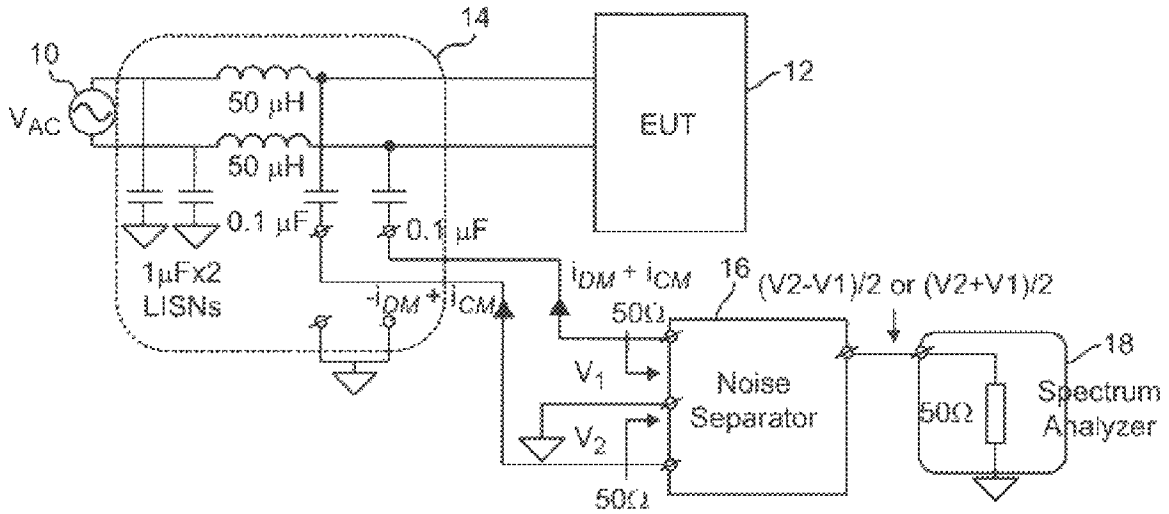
14

10

$V_{AC}$

50 μH

50 μH

12

EUT

0.1 μF

0.1 μF

1μFx2

LISNs

$-i_{DM} + i_{CM}$

$i_{DM} + i_{CM}$

16

(V2-V1)/2 or (V2+V1)/2

50Ω

$V_1$

$V_2$

Noise Separator

50Ω

18

50Ω

Spectrum Analyzer